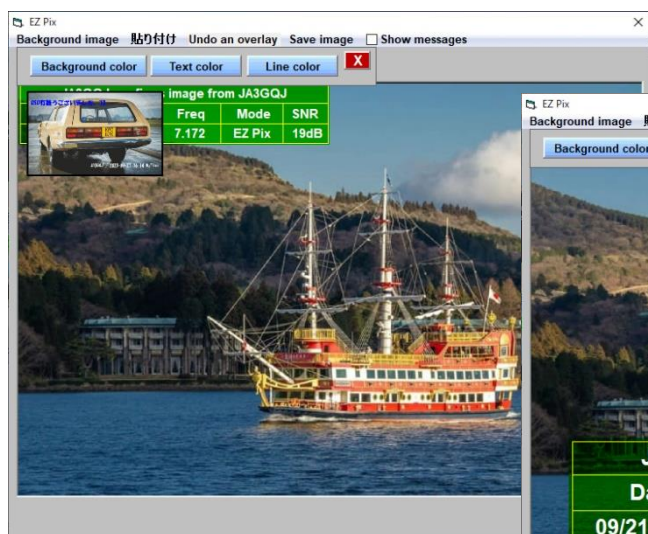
EZ Pix
Background image 貼り付け Undo an overlay Save image Show messages
Background color Text color Line color X
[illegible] image from JA3GQJ
Freq Mode SNR
7.172 EZ Pix 19dB
EZ Pix
Background image 貼
Background color
J
Da
09/21